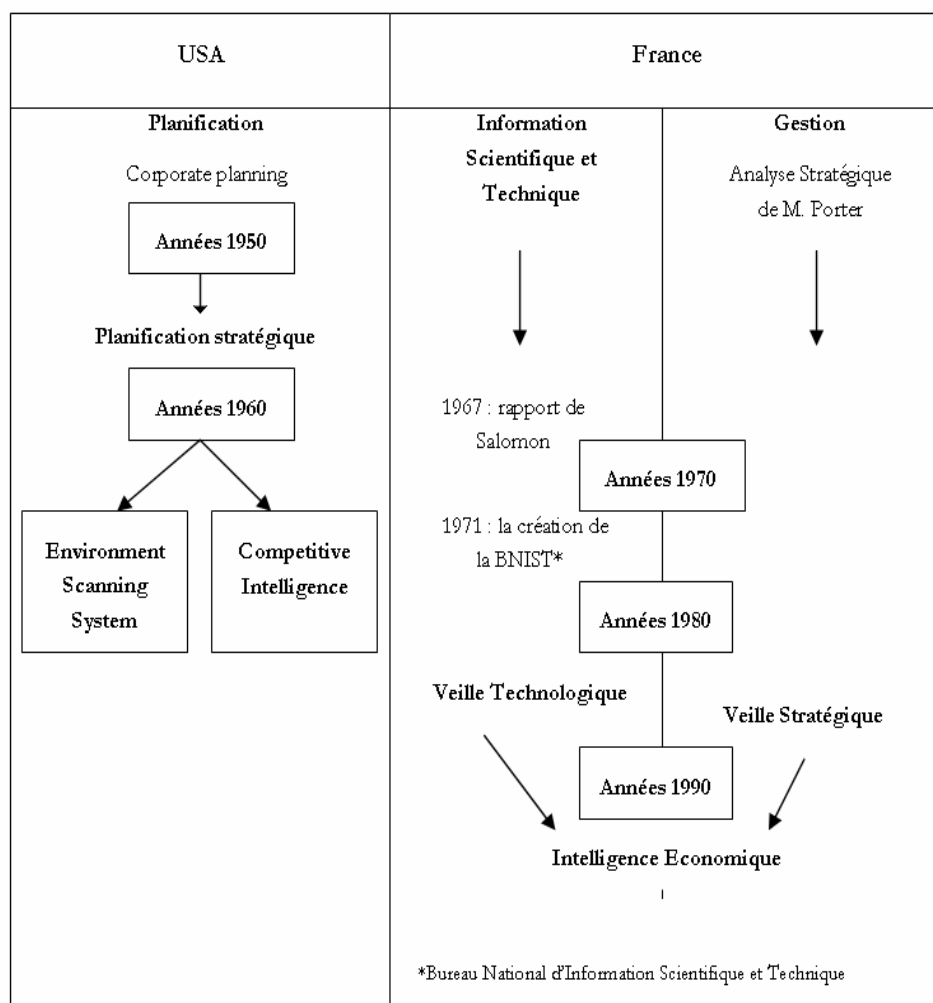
| USA | France |
|---|---|

Planification

Corporate planning

Années 1950

Planification stratégique

Années 1960

Environment Scanning System

Competitive Intelligence

Information Scientifique et Technique

Gestion

Analyse Stratégique de M. Porter

1967 : rapport de Salomon

Années 1970

1971 : la création de la BNIST*

Années 1980

Veille Technologique

Veille Stratégique

Années 1990

Intelligence Economique

*Bureau National d'Information Scientifique et Technique